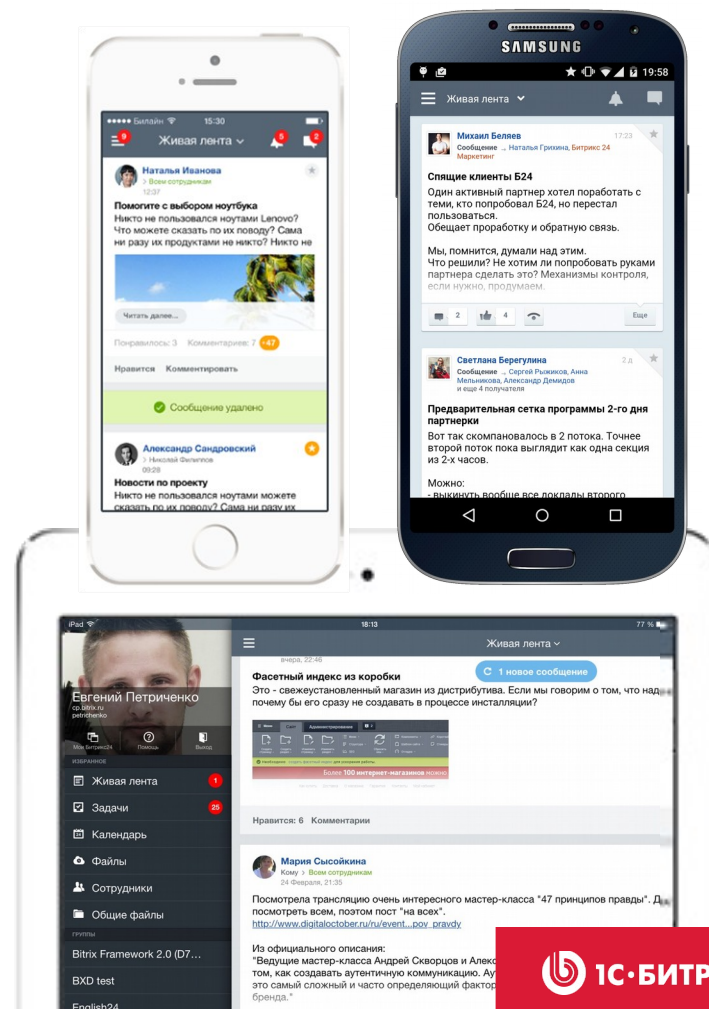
Билайн 15:30

9 Живая лента 5 2

Наталья Иванова
> Всем сотрудникам
12:37

Помогите с выбором ноутбука
Никто не пользовался ноутами Lenovo? Что можете сказать по их поводу? Сама ни разу их продуктами не никто? Никто не

Читать далее...

Понравилось: 3 Комментарии: 7 +47

Нравится Комментировать

Сообщение удалено

Александр Сандровский
> Николай Филиппов
09:28

Новости по проекту
Никто не пользовался ноутами можете сказать по их поводу? Сама ни разу их

SAMSUNG

19:58

Живая лента

Михаил Беляев 17:23
Сообщение → Наталья Грихина, Битрикс 24 Маркетинг

Спящие клиенты Б24
Один активный партнер хотел поработать с теми, кто попробовал Б24, но перестал пользоваться.
Обещает проработку и обратную связь.

Мы, помнится, думали над этим.
Что решили? Не хотим ли попробовать руками партнера сделать это? Механизмы контроля, если нужно, продумаем.

2 4 Еще

Светлана Берегулина 2 д.
Сообщение → Сергей Рыжиков, Анна Мельникова, Александр Демидов и еще 4 получателя

Предварительная сетка программы 2-го дня партнерки
Вот так скомпановалось в 2 потока. Точнее второй поток пока выглядит как одна секция из 2-х часов.

Можно:
- выкинуть вообще все доклады второго

iPad 18:13 77 %

Живая лента

Евгений Петриченко
cp.bitrix.ru
petrichenko

Мой Битрикс24 Помощь Выход

ИЗБРАННОЕ
Живая лента 1
Задачи 25
Календарь
Файлы
Сотрудники
Общие файлы
ГРУППЫ
Bitrix Framework 2.0 (D7...
BXD test
English24

вчера, 22:46
1 новое сообщение
Фасетный индекс из коробки
Это - свежеустановленный магазин из дистрибутива. Если мы говорим о том, что над почему бы его сразу не создавать в процессе инсталляции?

Более 100 интернет-магазинов

Нравится: 6 Комментарии

Мария Сысойкина
Кому > Всем сотрудникам
24 Февраля, 21:35

Посмотрела трансляцию очень интересного мастер-класса "47 принципов правды". Д посмотреть всем, поэтом пост "на всех".
http://www.digitaloctober.ru/ru/event...pov_pravdy

Из официального описания:
"Ведущие мастер-класса Андрей Скворцов и Алекс том, как создавать аутентичную коммуникацию. Ау это самый сложный и часто определяющий фактор бренда."

1С-БИТР